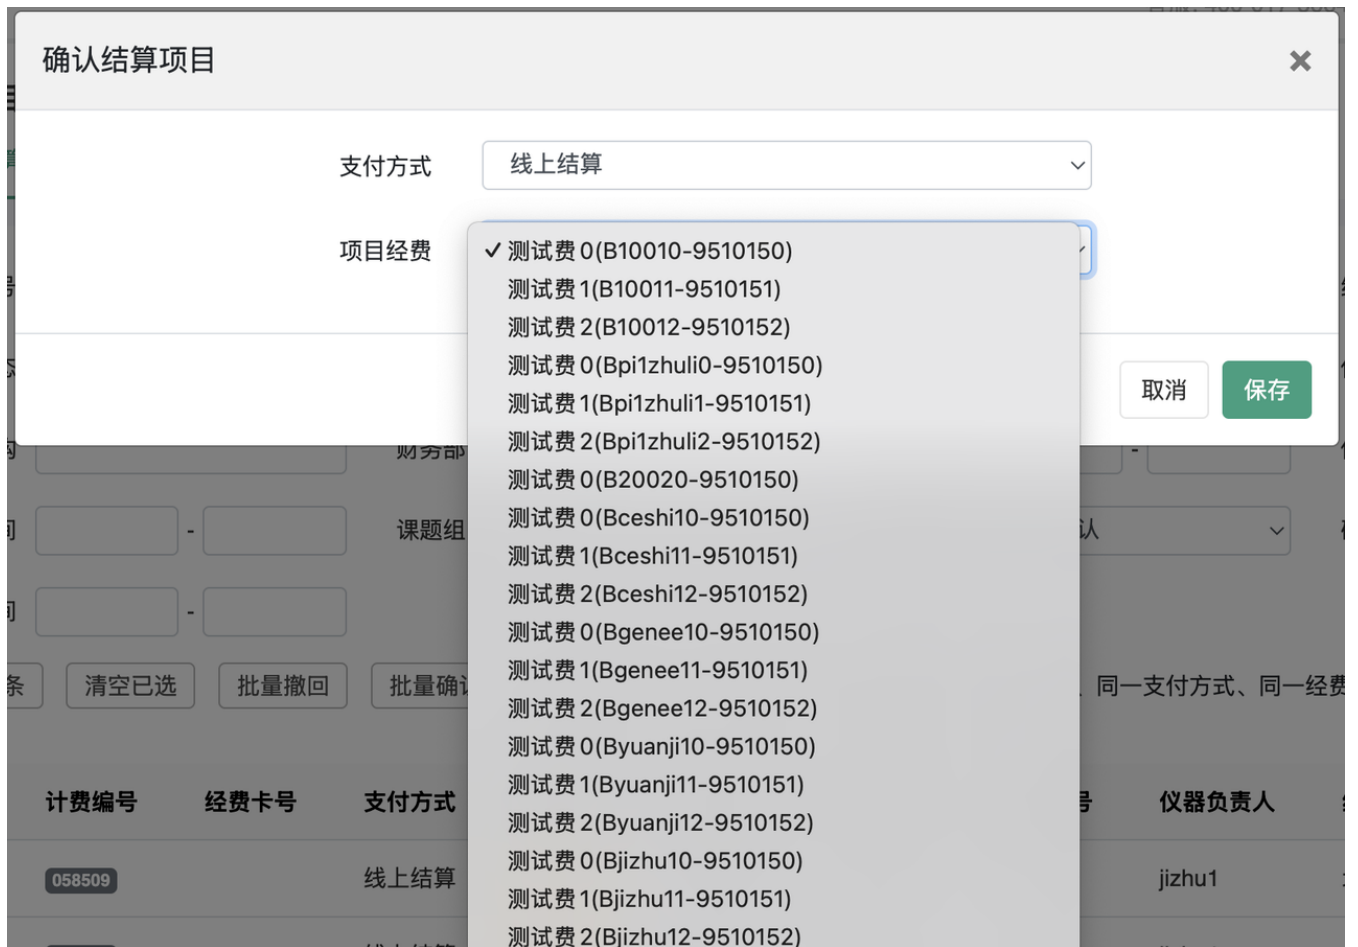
确认结算项目 ×

支付方式 线上结算

项目经费

✓ 测试费0(B10010-9510150)
测试费1(B10011-9510151)
测试费2(B10012-9510152)
测试费0(Bpi1zhuli0-9510150)
测试费1(Bpi1zhuli1-9510151)
测试费2(Bpi1zhuli2-9510152)
测试费0(B20020-9510150)
测试费0(Bceshi10-9510150)
测试费1(Bceshi11-9510151)
测试费2(Bceshi12-9510152)
测试费0(Bgenee10-9510150)
测试费1(Bgenee11-9510151)
测试费2(Bgenee12-9510152)
测试费0(Byuanji10-9510150)
测试费1(Byuanji11-9510151)
测试费2(Byuanji12-9510152)
测试费0(Bjizhu10-9510150)
测试费1(Bjizhu11-9510151)
测试费2(Bjizhu12-9510152)

取消 保存

财务部

课题组

认

条 清空已选 批量撤回 批量确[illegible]

同一支付方式、同一经费

| 计费编号 | 经费卡号 | 支付方式 | 号 | 仪器负责人 |
|---|---|---|---|---|
| 058509 | | 线上结算 | | jizhu1 |